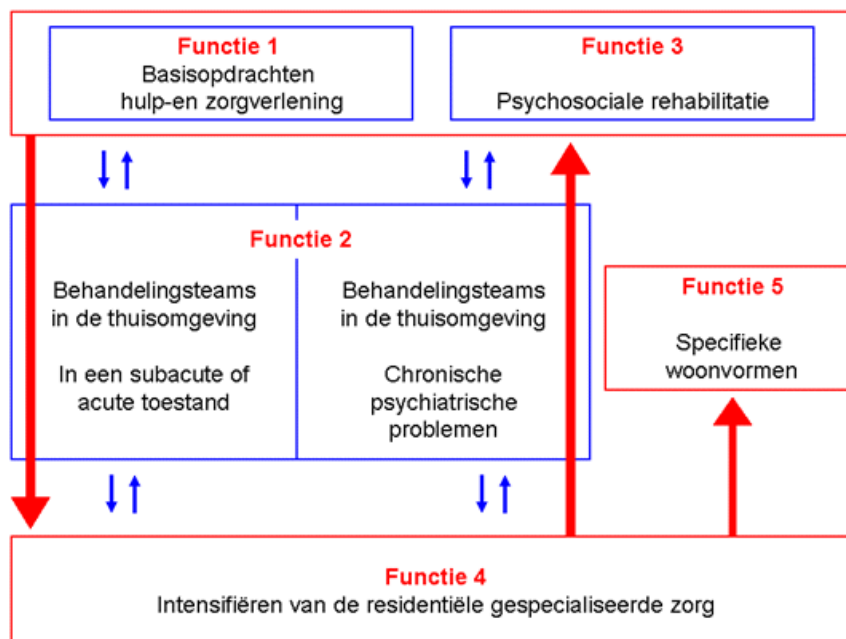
Functie 1
Basisopdrachten hulp-en zorgverlening

Functie 3
Psychosociale rehabilitatie

Functie 2

Behandelingsteams in de thuisomgeving

In een subacute of acute toestand

Behandelingsteams in de thuisomgeving

Chronische psychiatrische problemen

Functie 5

Specifieke woonvormen

Functie 4
Intensifiëren van de residentiële gespecialiseerde zorg